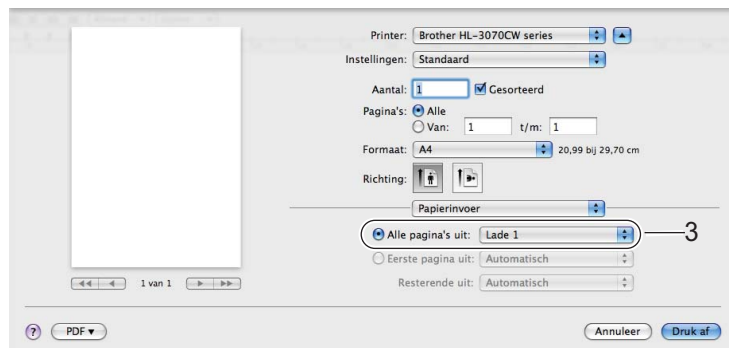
Printer: Brother HL-3070CW series

Instellingen: Standaard

Aantal: 1 Gesorteerd

Pagina's: Alle

Van: 1 t/m: 1

Formaat: A4 20,99 bij 29,70 cm

Richting:

Papierinvoer

Alle pagina's uit: Lade 1

3

Eerste pagina uit: Automatisch

Resterende uit: Automatisch

1 van 1

?

PDF ▾

Annuleer

Druk af